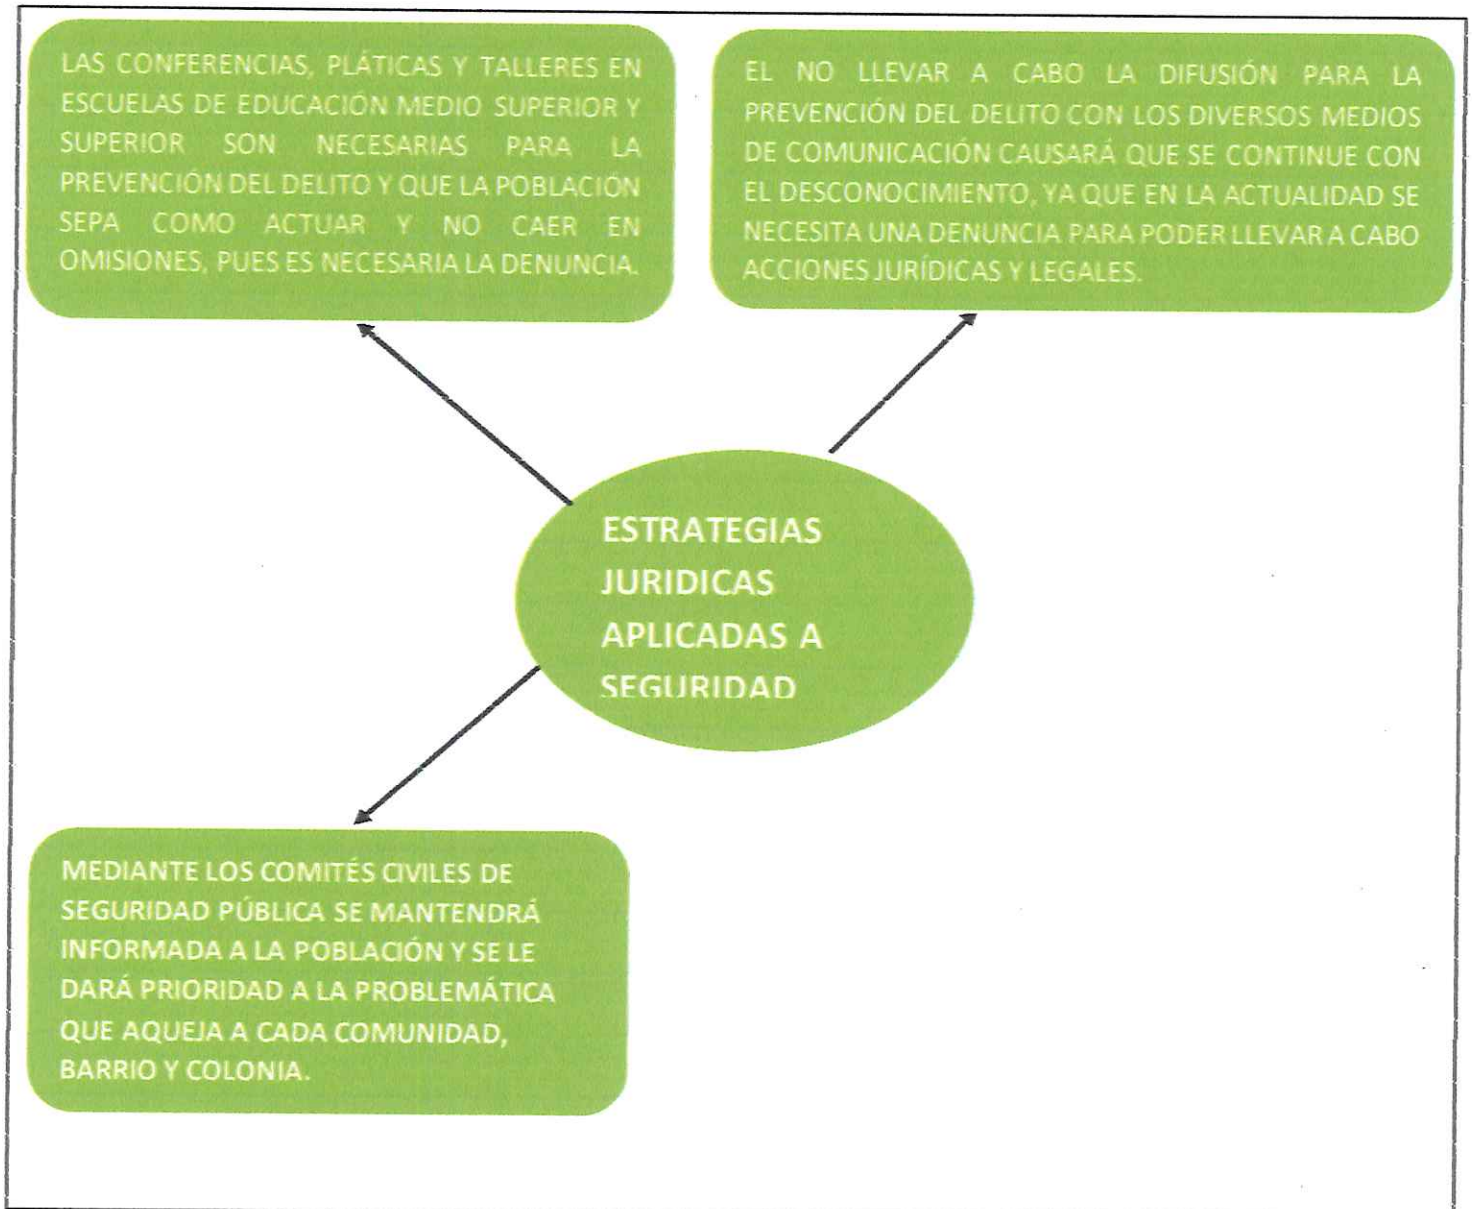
LAS CONFERENCIAS, PLÁTICAS Y TALLERES EN ESCUELAS DE EDUCACIÓN MEDIO SUPERIOR Y SUPERIOR SON NECESARIAS PARA LA PREVENCIÓN DEL DELITO Y QUE LA POBLACIÓN SEPA COMO ACTUAR Y NO CAER EN OMISIONES, PUES ES NECESARIA LA DENUNCIA.

EL NO LLEVAR A CABO LA DIFUSIÓN PARA LA PREVENCIÓN DEL DELITO CON LOS DIVERSOS MEDIOS DE COMUNICACIÓN CAUSARÁ QUE SE CONTINUE CON EL DESCONOCIMIENTO, YA QUE EN LA ACTUALIDAD SE NECESITA UNA DENUNCIA PARA PODER LLEVAR A CABO ACCIONES JURÍDICAS Y LEGALES.

ESTRATEGIAS JURIDICAS APLICADAS A SEGURIDAD

MEDIANTE LOS COMITÉS CIVILES DE SEGURIDAD PÚBLICA SE MANTENDRÁ INFORMADA A LA POBLACIÓN Y SE LE DARÁ PRIORIDAD A LA PROBLEMÁTICA QUE AQUEJA A CADA COMUNIDAD, BARRIO Y COLONIA.